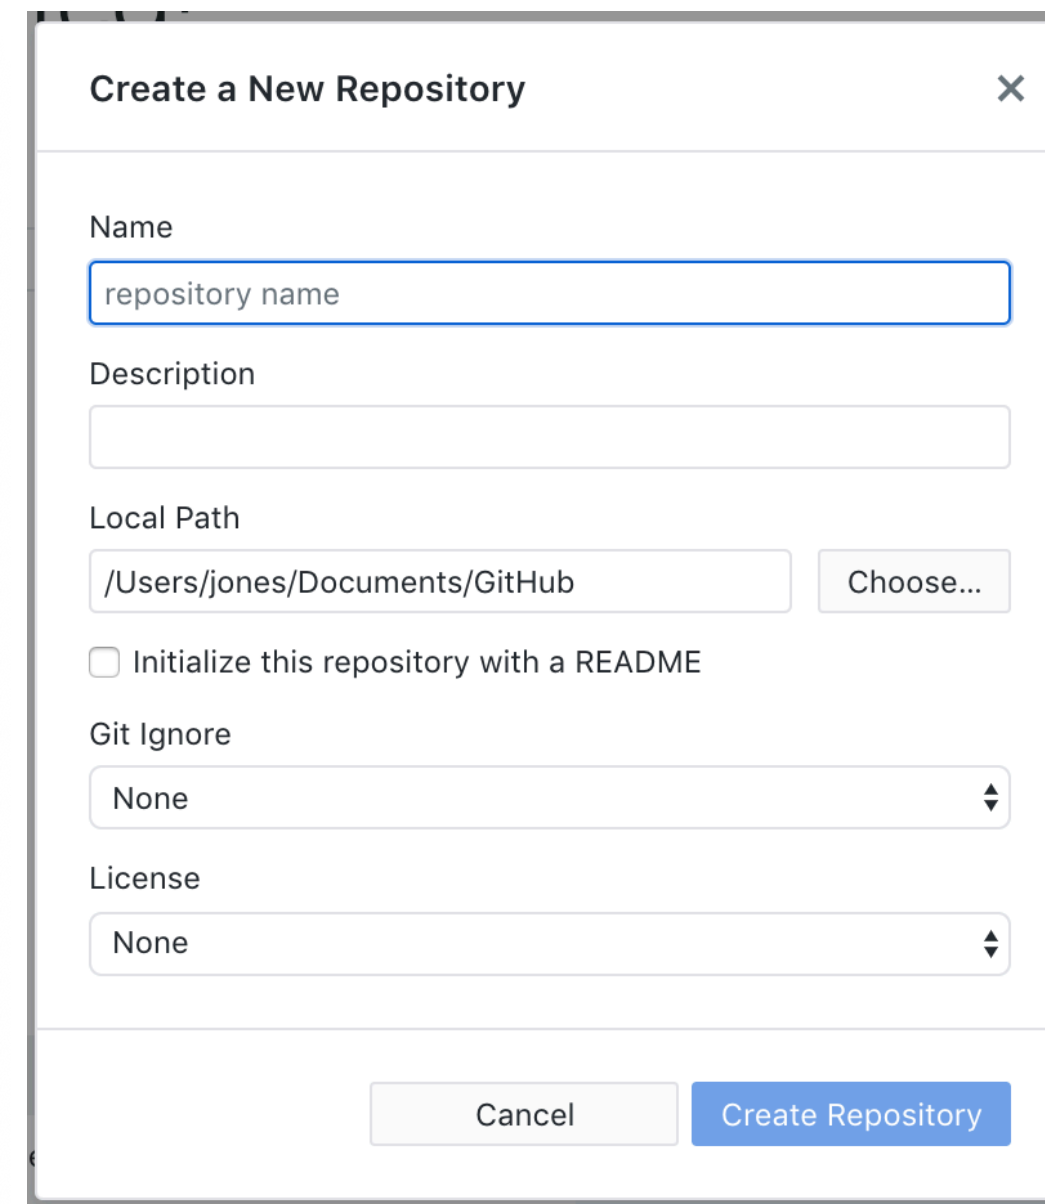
Create a New Repository

×

Name

repository name

Description

Local Path

/Users/jones/Documents/GitHub

Choose...

Initialize this repository with a README

Git Ignore

None

License

None

Cancel

Create Repository